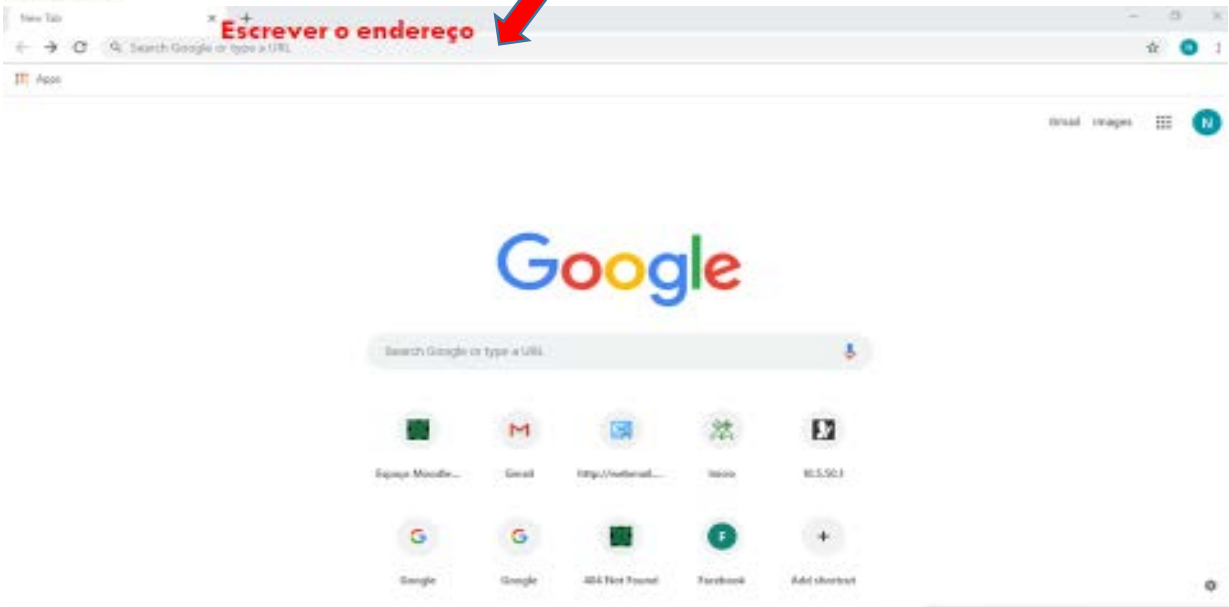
New Tab
Escrever o endereço
Search Google or type a URL
Apps
Gmail Images
N
Google
Search Google or type a URL
Espaço Moodle...
Gmail
http://webmail...
Inicio
10.5.50.1
Google
Google
404 Not Found
Facebook
Add shortcut